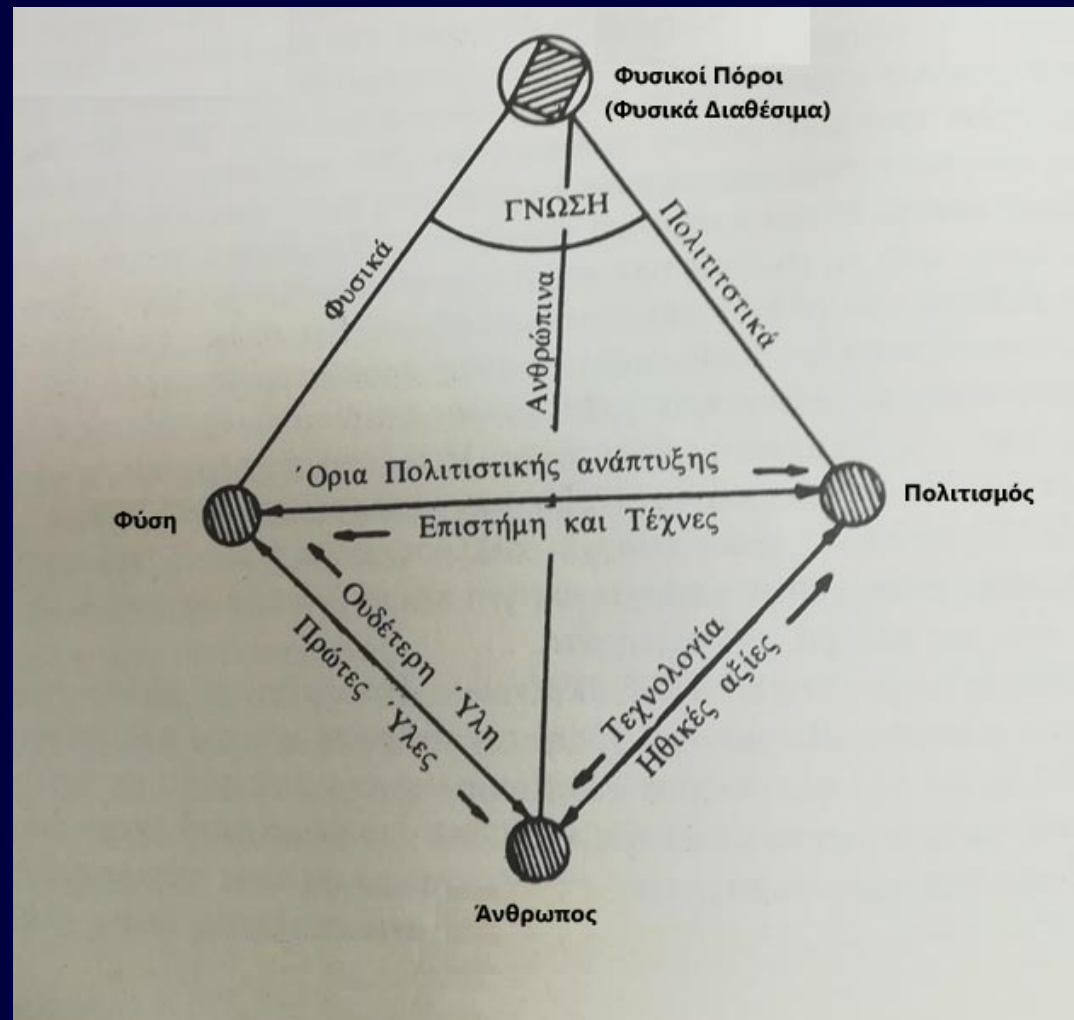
Φυσικοί Πόροι
(Φυσικά Διαθέσιμα)

ΓΝΩΣΗ

Φυσικά

Ανθρώπινα

Πολιτιστικά

Όρια Πολιτιστικής ανάπτυξης

Φύση

Πολιτισμός

Επιστήμη και Τέχνες

Ουδέτερη Ύλη

Πρώτες Ύλες

Τεχνολογία

Ηθικές αξίες

Άνθρωπος